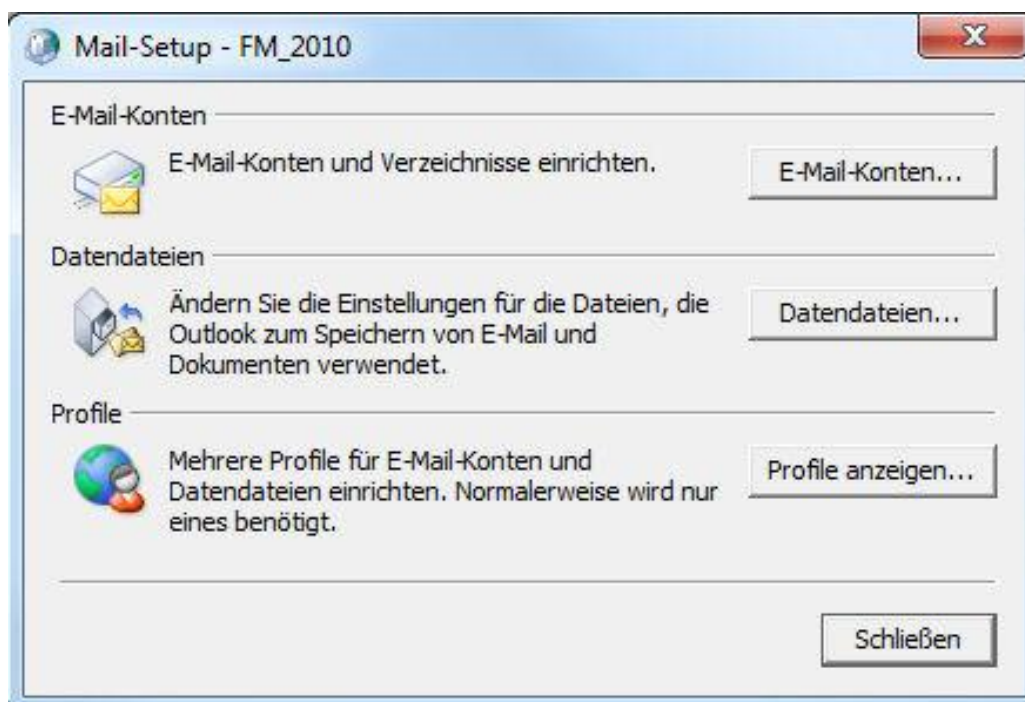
Mail-Setup - FM_2010

E-Mail-Konten

E-Mail-Konten und Verzeichnisse einrichten.

E-Mail-Konten...

Datendateien

Ändern Sie die Einstellungen für die Dateien, die Outlook zum Speichern von E-Mail und Dokumenten verwendet.

Datendateien...

Profile

Mehrere Profile für E-Mail-Konten und Datendateien einrichten. Normalerweise wird nur eines benötigt.

Profile anzeigen...

Schließen